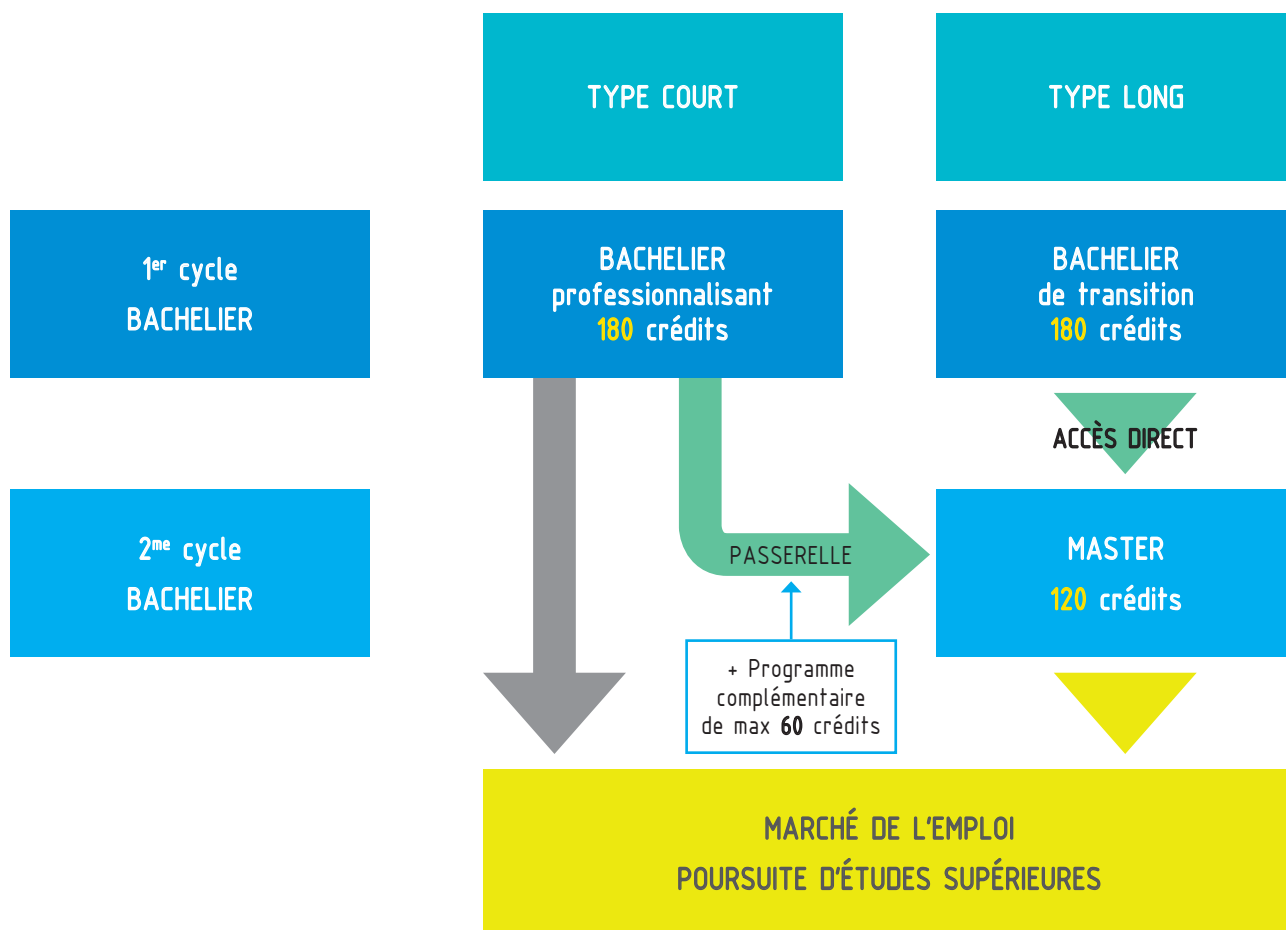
TYPE COURT

TYPE LONG

1$^{er}$ cycle
BACHELIER

BACHELIER
professionnalisant
180 crédits

BACHELIER
de transition
180 crédits

ACCÈS DIRECT

2$^{me}$ cycle
BACHELIER

PASSERELLE

MASTER
120 crédits

+ Programme
complémentaire
de max 60 crédits

MARCHÉ DE L'EMPLOI
POURSUITE D'ÉTUDES SUPÉRIEURES